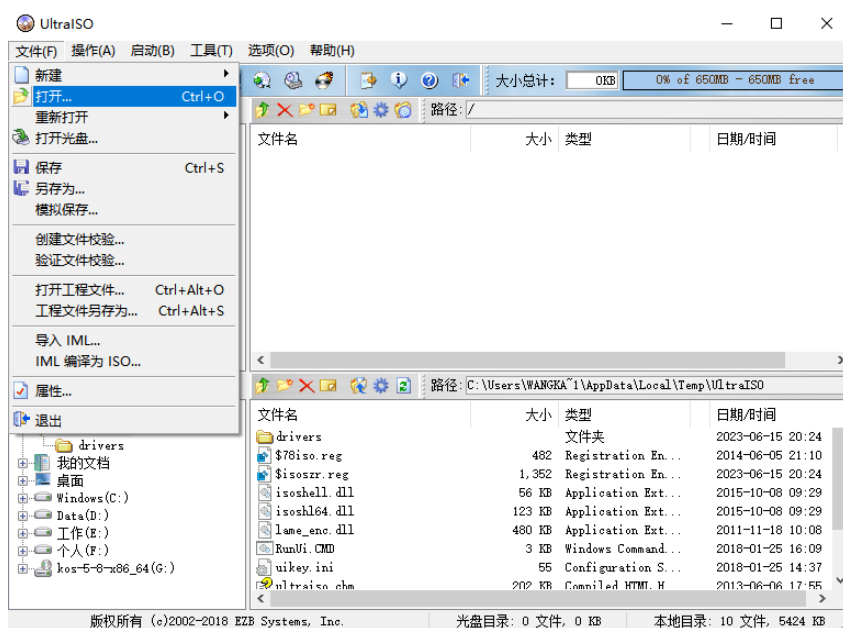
UltraISO

文件(F) 操作(A) 启动(B) 工具(T) 选项(O) 帮助(H)

新建
打开... Ctrl+O
重新打开
打开光盘...
保存 Ctrl+S
另存为...
模拟保存...
创建文件校验...
验证文件校验...
打开工程文件... Ctrl+Alt+O
工程文件另存为... Ctrl+Alt+S
导入 IML...
IML 编译为 ISO...
属性...
退出

大小总计: 0KB 0% of 650MB - 650MB free

路径: /

| 文件名 | 大小 | 类型 | 日期/时间 |
|---|---|---|---|

路径: C:\Users\WANGKA~1\AppData\Local\Temp\UltraISO

drivers
我的文档
桌面
Windows(C:)
Data(D:)
工作(E:)
个人(F:)
kos-5-8-x86_64(G:)

| 文件名 | 大小 | 类型 | 日期/时间 |
|---|---|---|---|
| drivers | | 文件夹 | 2023-06-15 20:24 |
| $78iso.reg | 482 | Registration En... | 2014-06-05 21:10 |
| $isoszr.reg | 1,352 | Registration En... | 2023-06-15 20:24 |
| isoshell.dll | 56 KB | Application Ext... | 2015-10-08 09:29 |
| isoshl64.dll | 123 KB | Application Ext... | 2015-10-08 09:29 |
| lame_enc.dll | 480 KB | Application Ext... | 2011-11-18 10:08 |
| RunUi.CMD | 3 KB | Windows Command... | 2018-01-25 16:09 |
| uikey.ini | 55 | Configuration S... | 2018-01-25 14:37 |
| ultraiso.chm | 202 KB | Compiled HTML H... | 2013-06-06 17:55 |

版权所有 (c)2002-2018 EZB Systems, Inc. 光盘目录: 0 文件, 0 KB 本地目录: 10 文件, 5424 KB